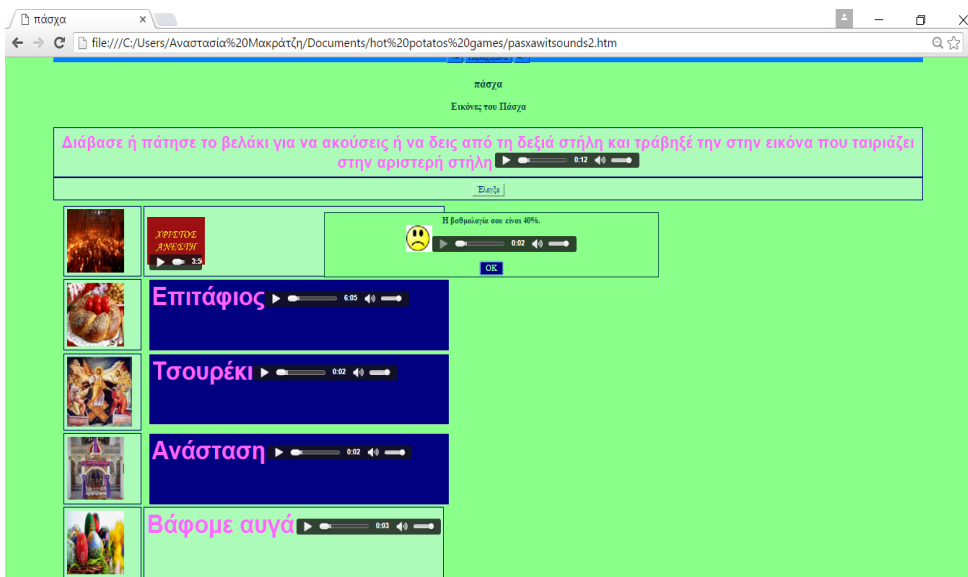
πάσχα

file:///C:/Users/Αναστασία%20Μακράτζη/Documents/hot%20potatos%20games/pasxawitsounds2.htm

πάσχα

Εικόνες του Πάσχα

Διάβασε ή πάτησε το βελάκι για να ακούσεις ή να δεις από τη δεξιά στήλη και τράβηξέ την στην εικόνα που ταιριάζει στην αριστερή στήλη 0:12

Έλεγξε

ΧΡΙΣΤΟΣ ΑΝΕΣΤΗ 3:5

Η βαθμολογία σου είναι 40%.

0:02

OK

Επιτάφιος 6:05

Τσουρέκι 0:02

Ανάσταση 0:02

Βάφομε αυγά 0:03